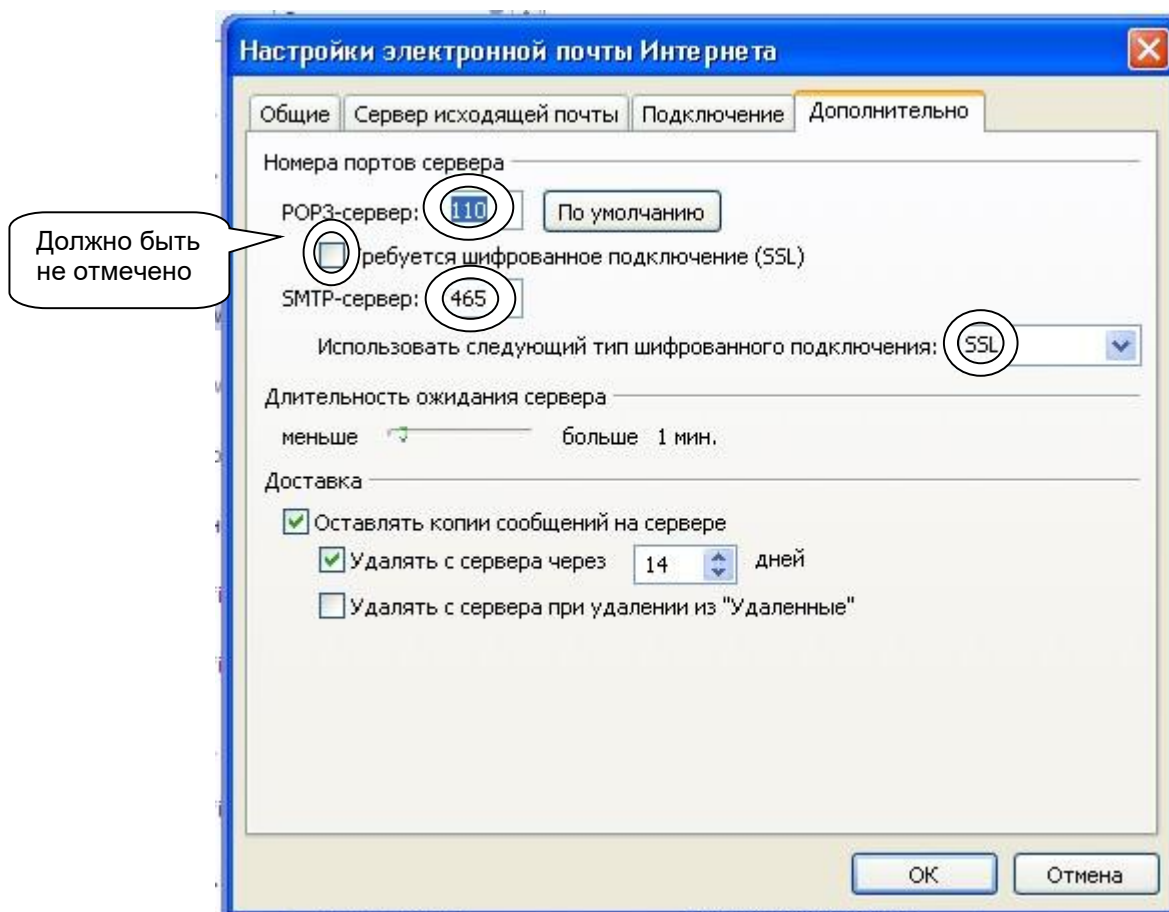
Настройки электронной почты Интернета

Общие | Сервер исходящей почты | Подключение | Дополнительно

Номера портов сервера

POP3-сервер: 110 По умолчанию

Должно быть не отмечено

Требуется шифрованное подключение (SSL)

SMTP-сервер: 465

Использовать следующий тип шифрованного подключения: SSL

Длительность ожидания сервера

меньше больше 1 мин.

Доставка

Оставлять копии сообщений на сервере

Удалять с сервера через 14 дней

Удалять с сервера при удалении из "Удаленные"

OK Отмена